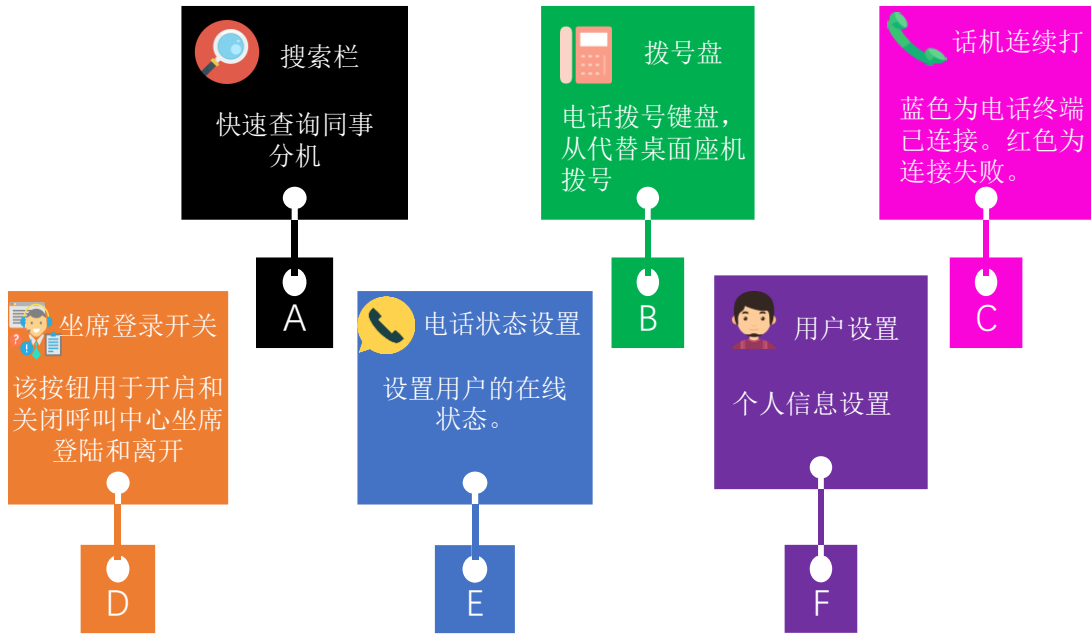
搜索栏

快速查询同事分机

A

拨号盘

电话拨号键盘，从代替桌面座机拨号

B

话机连续打

蓝色为电话终端已连接。红色为连接失败。

C

坐席登录开关

该按钮用于开启和关闭呼叫中心坐席登陆和离开

D

电话状态设置

设置用户的在线状态。

E

用户设置

个人信息设置

F